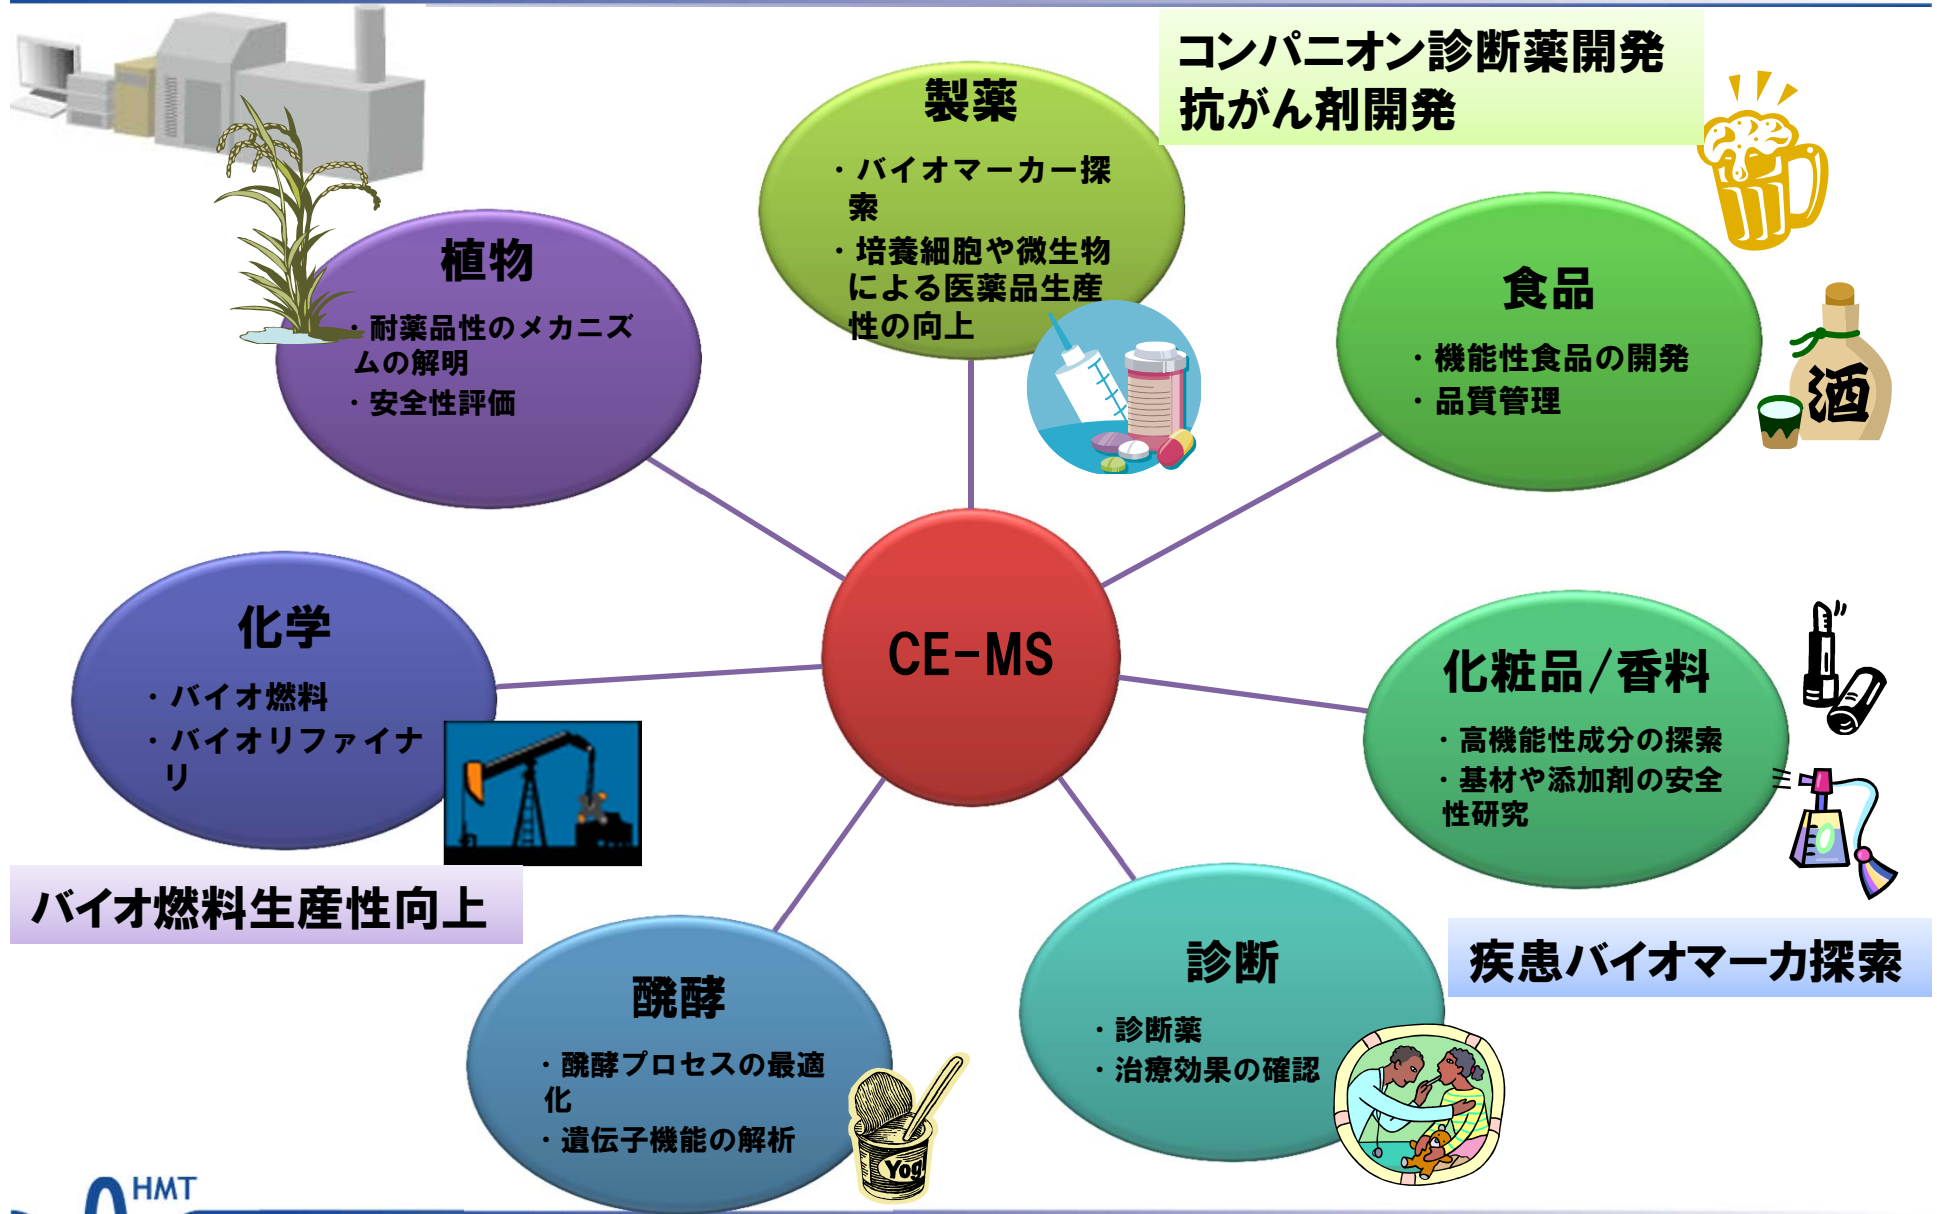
コンパニオン診断薬開発
抗がん剤開発

製薬
・バイオマーカー探索
・培養細胞や微生物による医薬品生産性の向上

植物
・耐薬品性のメカニズムの解明
・安全性評価

食品
・機能性食品の開発
・品質管理

酒

CE-MS

化学
・バイオ燃料
・バイオリファイナリ

化粧品/香料
・高機能性成分の探索
・基材や添加剤の安全性研究

バイオ燃料生産性向上

疾患バイオマーカカ探索

醗酵
・醗酵プロセスの最適化
・遺伝子機能の解析

Yog

診断
・診断薬
・治療効果の確認

HMT